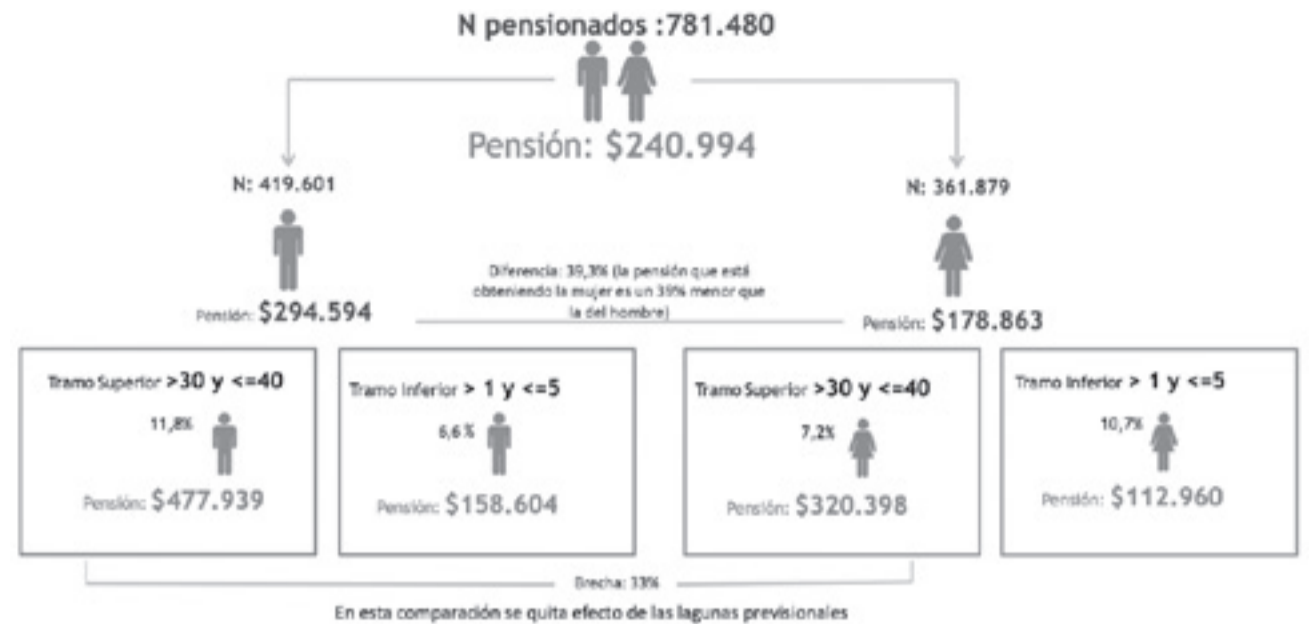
N pensionados :781.480

Pensión: $240.994

N: 419.601

Pensión: $294.594

Diferencia: 39,3% (la pensión que está obteniendo la mujer es un 39% menor que la del hombre)

N: 361.879

Pensión: $178.863

Tramo Superior >30 y <=40

11,8%

Pensión: $477.939

Tramo Inferior > 1 y <=5

6,6 %

Pensión: $158.604

Tramo Superior >30 y <=40

7,2%

Pensión: $320.398

Tramo Inferior > 1 y <=5

10,7%

Pensión: $112.960

Brecha: 33%

En esta comparación se quita efecto de las lagunas previsionales